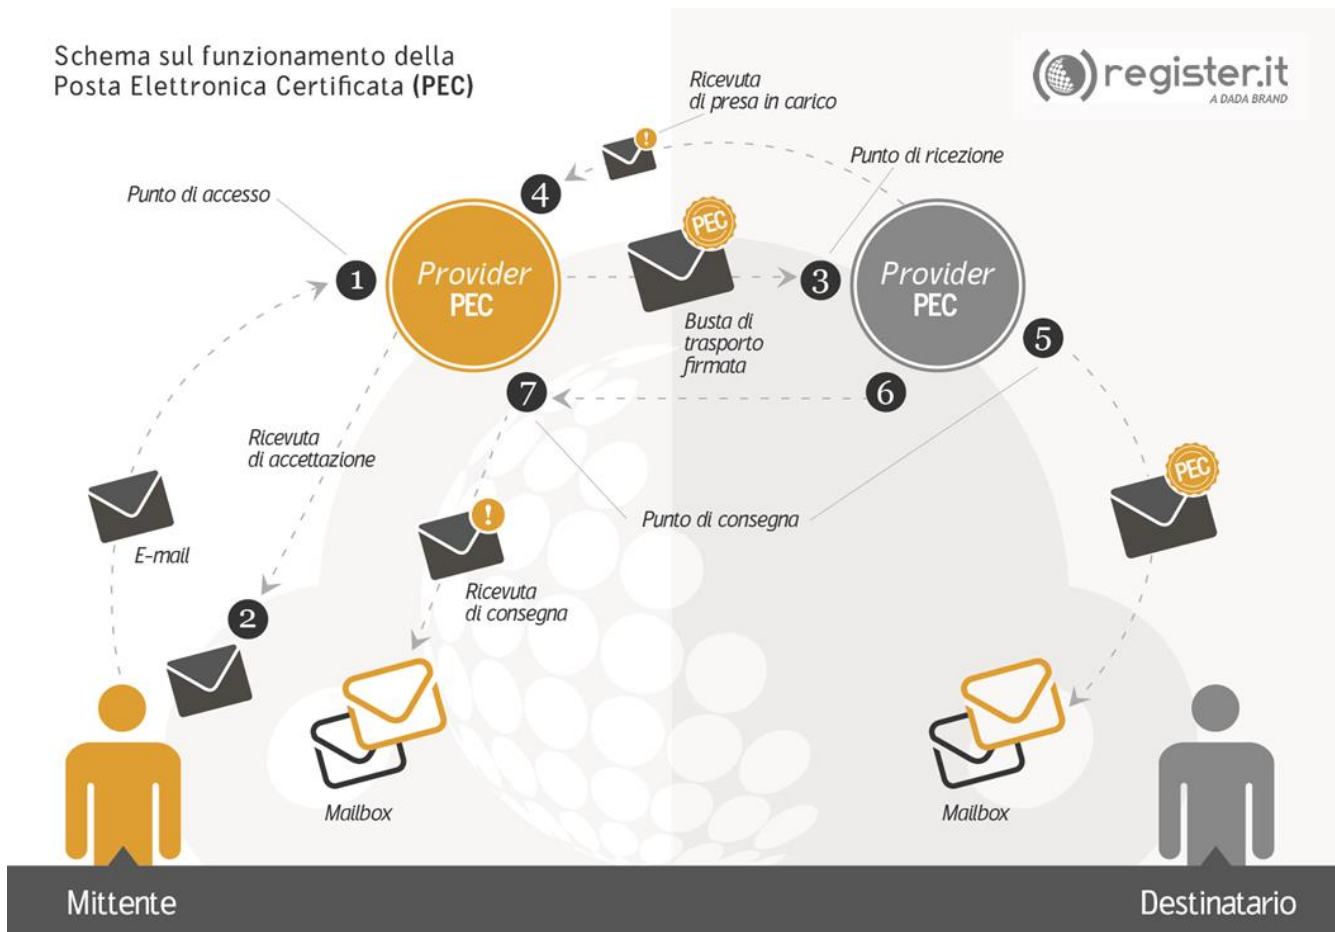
Schema sul funzionamento della Posta Elettronica Certificata (PEC)

register.it
A DADA BRAND

Ricevuta di presa in carico

Punto di ricezione

Punto di accesso

4

1

Provider PEC

PEC

3

Provider PEC

5

Busta di trasporto firmata

7

6

Ricevuta di accettazione

PEC

E-mail

Punto di consegna

Ricevuta di consegna

2

Mailbox

Mailbox

Mittente

Destinatario